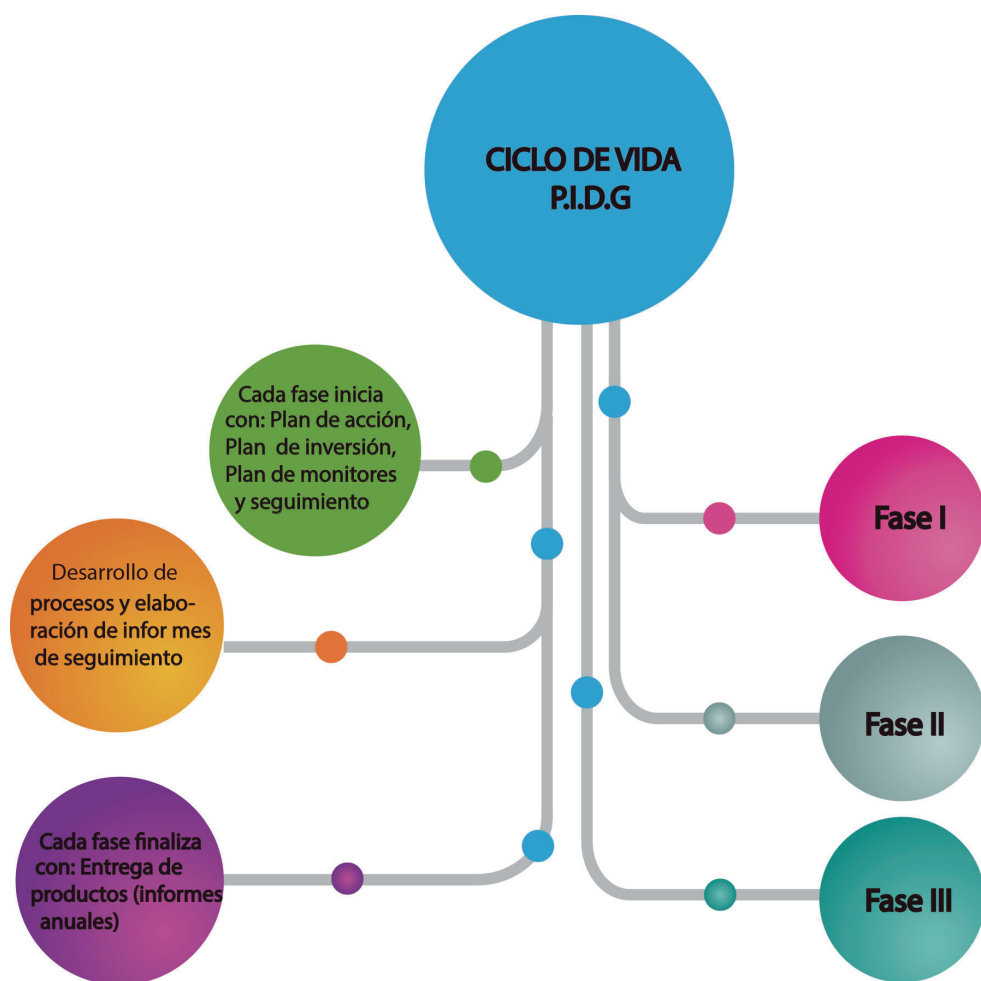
CICLO DE VIDA P.I.D.G

Cada fase inicia con: Plan de acción, Plan de inversión, Plan de monitores y seguimiento

Desarrollo de procesos y elaboración de infor mes de seguimiento

Cada fase finaliza con: Entrega de productos (informes anuales)

Fase I

Fase II

Fase III